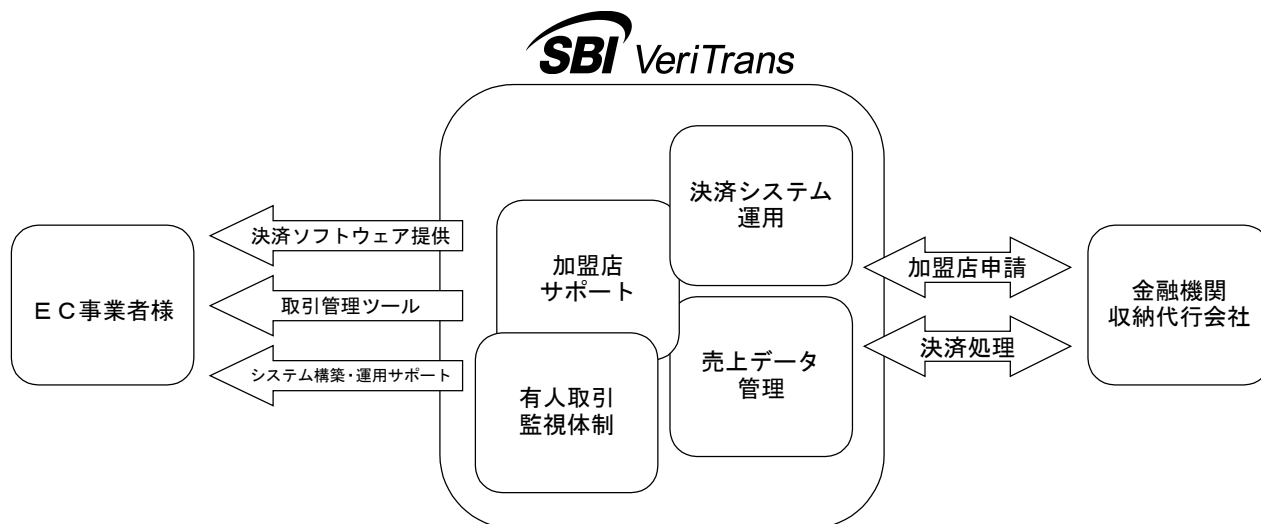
SBI VeriTrans

ＥＣ事業者様

決済ソフトウェア提供

取引管理ツール

システム構築・運用サポート

決済システム運用

加盟店サポート

有人取引監視体制

売上データ管理

加盟店申請

決済処理

金融機関収納代行会社